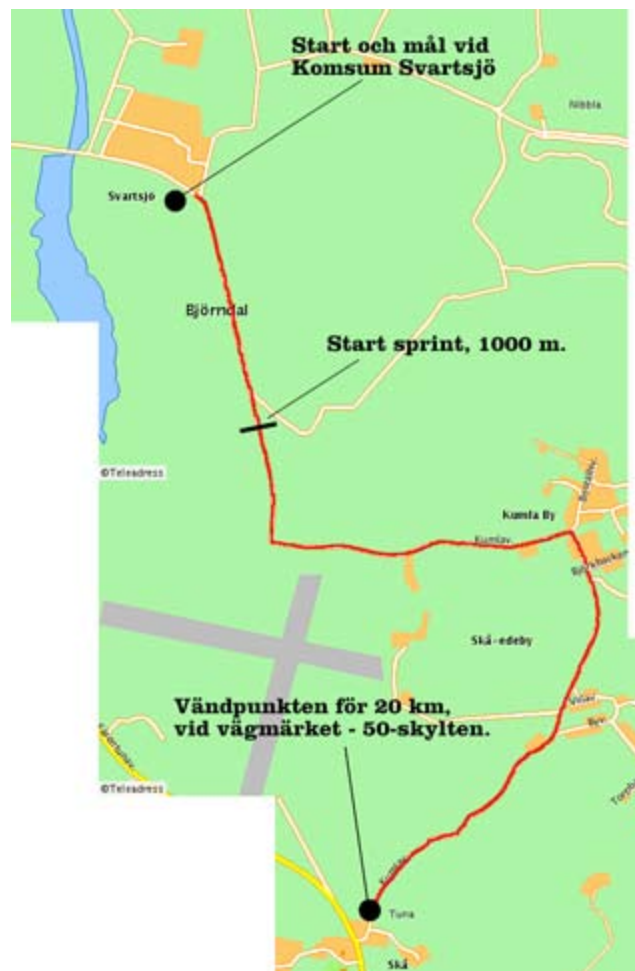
Start och mål vid Komsum Svartsjö

Nibble

Svartsjö

Björndal

Start sprint, 1000 m.

©Teleadress

Kumla By

Kumlav

Björkbacken

Skå-edeby

Vändpunkten för 20 km, vid vägmärket - 50-skylten.

Villav

Byv

©Teleadress

Kumlav

Tuna

Skå